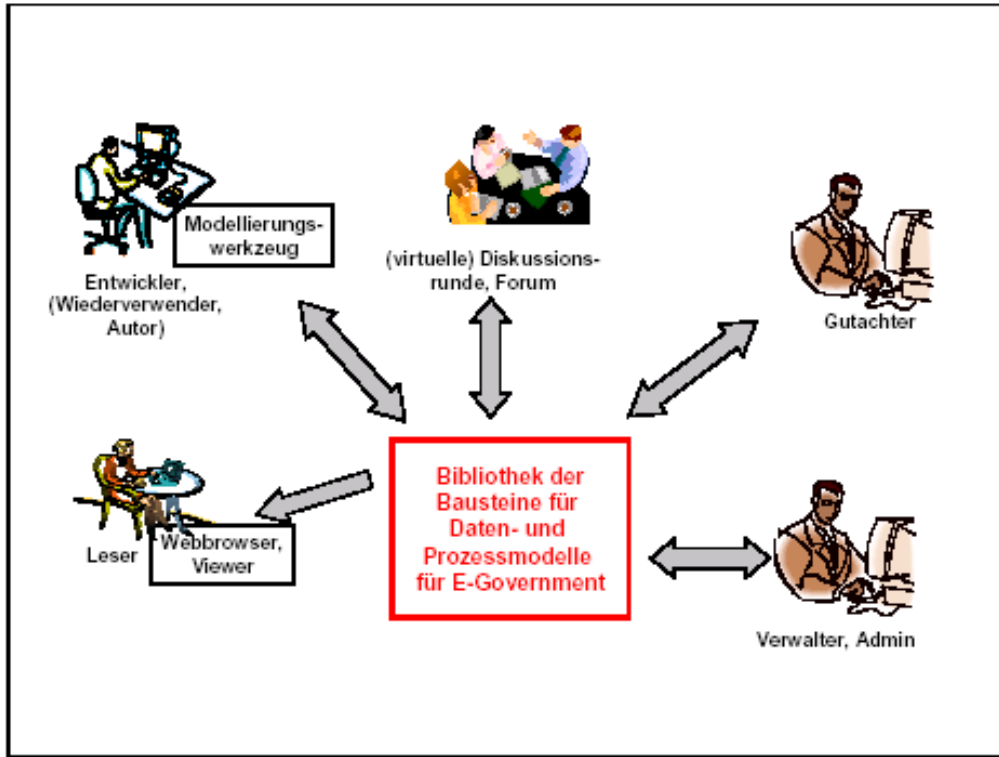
Modellierungswerkzeug

Entwickler, (Wiederverwender, Autor)

(virtuelle) Diskussionsrunde, Forum

Gutachter

Leser

Webbrowser, Viewer

Bibliothek der Bausteine für Daten- und Prozessmodelle für E-Government

Verwalter, Admin